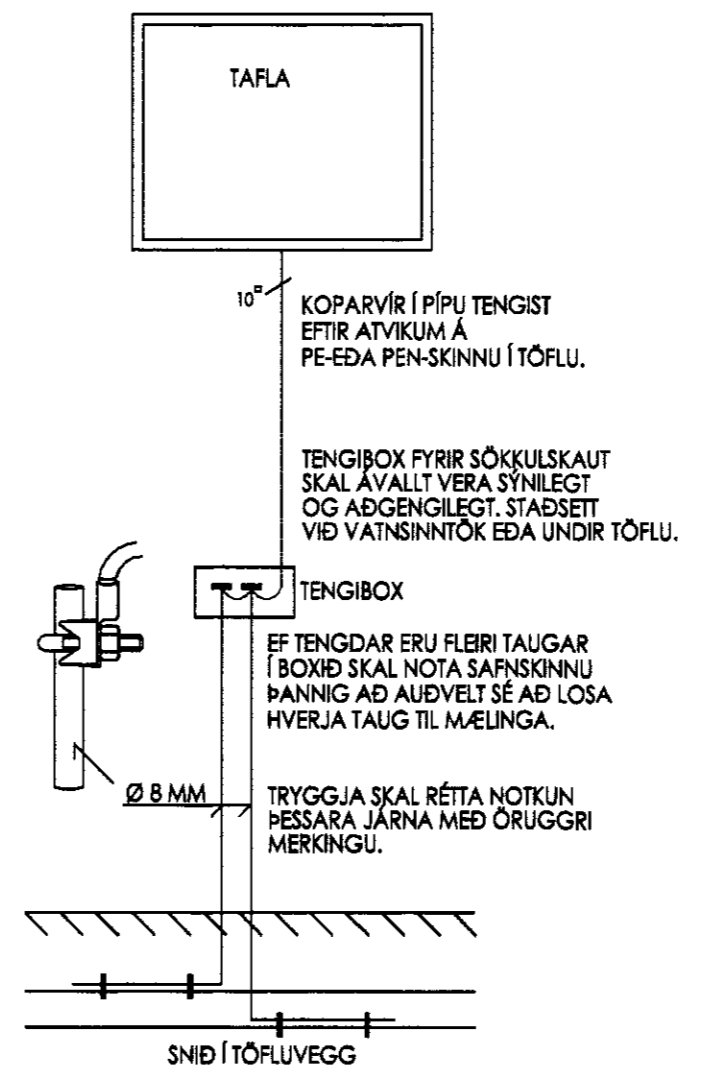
TAFLA

$10^{□}$

KOPARVÍR Í PÍPU TENGIST EFTIR ATVIKUM Á PE-EÐA PEN-SKINNU Í TÖFLU.

TENGIBOX FYRIR SÖKKULSKAUT SKAL ÁVALLT VERA SÝNILEGT OG AÐGENGILEGT. STAÐSETT VIÐ VATNSINNTÖK EÐA UNDIR TÖFLU.

TENGIBOX

EF TENGDAR ERU FLEIRI TAUGAR Í BOXIÐ SKAL NOTA SAFNSKINNU ÞANNIG AÐ AUÐVELT SÉ AÐ LOSA HVERJA TAUG TIL MÆLINGA.

Ø 8 MM

TRYGGJA SKAL RÉTTA NOTKUN ÞESSARA JÁRNA MEÐ ÖRUGGRI MERKINGU.

SNIÐ Í TÖFLUVEGG